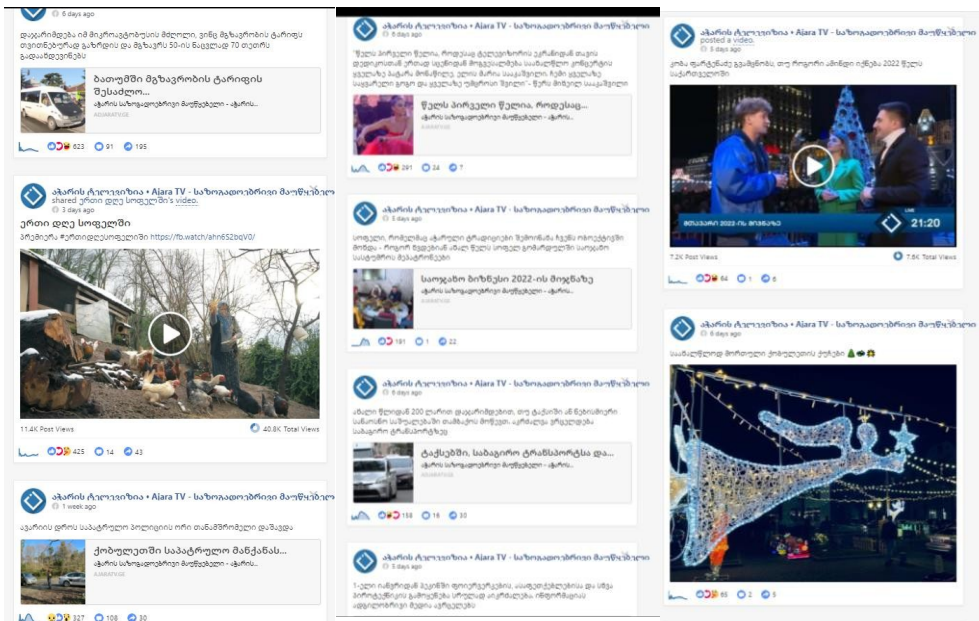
6 days ago

დაგეგმილია იმ მიკროავტობუსის მძღოლი, ვინც მგზავრობის ტარიფს თვითნებურად გაზრდის და მგზავრს 50-ის ნაცვლად 70 თეთრს გადაახდევინებს

ბათუმში მგზავრობის ტარიფის შესახებ...
აჭარის საზოგადოებრივი მაუწყებელი - აჭარის...
ADJARATV.GE

623 91 195

აჭარის ტელევიზია • Ajara TV - საზოგადოებრივი მაუწყებელი
shared ერთი დღე სოფელში's video.
3 days ago
ერთი დღე სოფელში
პრემიერა #ერთიდღესოფელში https://fb.watch/ahn652bqV3/

11.4K Post Views
40.8K Total Views

425 14 43

აჭარის ტელევიზია • Ajara TV - საზოგადოებრივი მაუწყებელი
1 week ago
აჭარის შინაგან საქმეთა სამინისტროს ... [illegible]

ქობულეთში საპატრულო მანქანას...
აჭარის საზოგადოებრივი მაუწყებელი - აჭარის...
ADJARATV.GE

327 108 30

აჭარის ტელევიზია • Ajara TV - საზოგადოებრივი მაუწყებელი
6 days ago
"წელს პირველი წელია, როდესაც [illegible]"

წელს პირველი წელია, როდესაც...
აჭარის საზოგადოებრივი მაუწყებელი - აჭარის...
ADJARATV.GE

291 24 7

აჭარის ტელევიზია • Ajara TV - საზოგადოებრივი მაუწყებელი
5 days ago
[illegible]

სოფლის მოზაიკა 2022-ის მიღწევა
აჭარის საზოგადოებრივი მაუწყებელი - აჭარის...

181 1 22

აჭარის ტელევიზია • Ajara TV - საზოგადოებრივი მაუწყებელი
6 days ago
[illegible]

ტაქსებში, საბაჟოო ტრანსპორტსა და...
აჭარის საზოგადოებრივი მაუწყებელი - აჭარის...
ADJARATV.GE

158 16 30

აჭარის ტელევიზია • Ajara TV - საზოგადოებრივი მაუწყებელი
5 days ago
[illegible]

აჭარის ტელევიზია • Ajara TV - საზოგადოებრივი მაუწყებელი
posted a video.
5 days ago
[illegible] 2022 წლის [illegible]

ბათუმი 2022-ის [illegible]
21:20
LIVE

7.2K Post Views
7.6K Total Views

64 6

აჭარის ტელევიზია • Ajara TV - საზოგადოებრივი მაუწყებელი
5 days ago
საახალწლოდ მორთული ქობულეთის ქუჩები

65 2 5